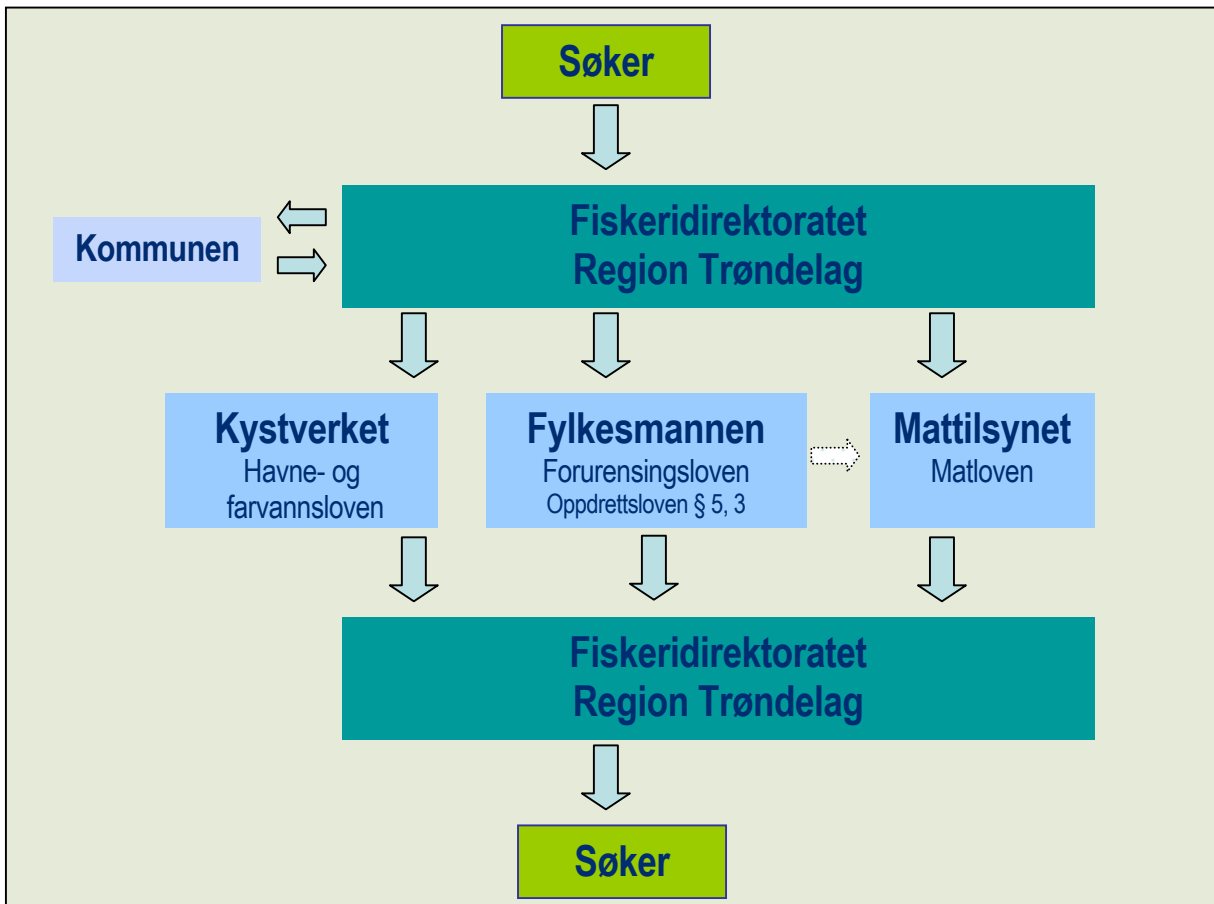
Søker

Kommunen

Fiskeridirektoratet
Region Trøndelag

Kystverket
Havne- og farvannsloven

Fylkesmannen
Forurensingsloven
Oppdrettsloven § 5, 3

Mattilsynet
Matloven

Fiskeridirektoratet
Region Trøndelag

Søker